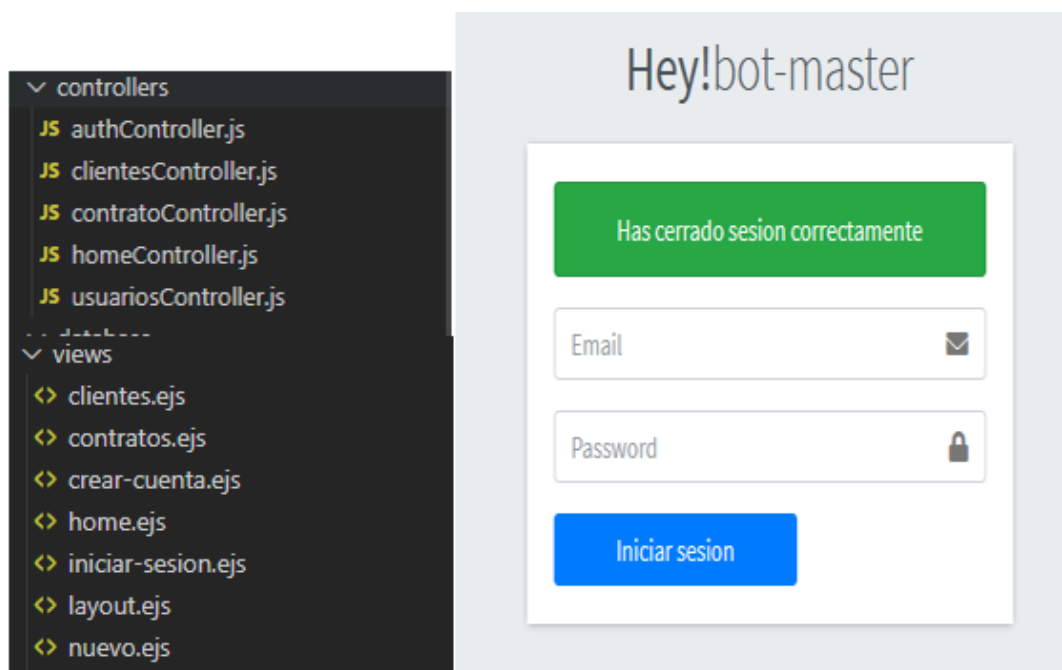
controllers
JS authController.js
JS clientesController.js
JS contratoController.js
JS homeController.js
JS usuariosController.js
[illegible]
views
<> clientes.ejs
<> contratos.ejs
<> crear-cuenta.ejs
<> home.ejs
<> iniciar-sesion.ejs
<> layout.ejs
<> nuevo.ejs

Hey!bot-master

Has cerrado sesion correctamente

Email

Password

Iniciar sesion